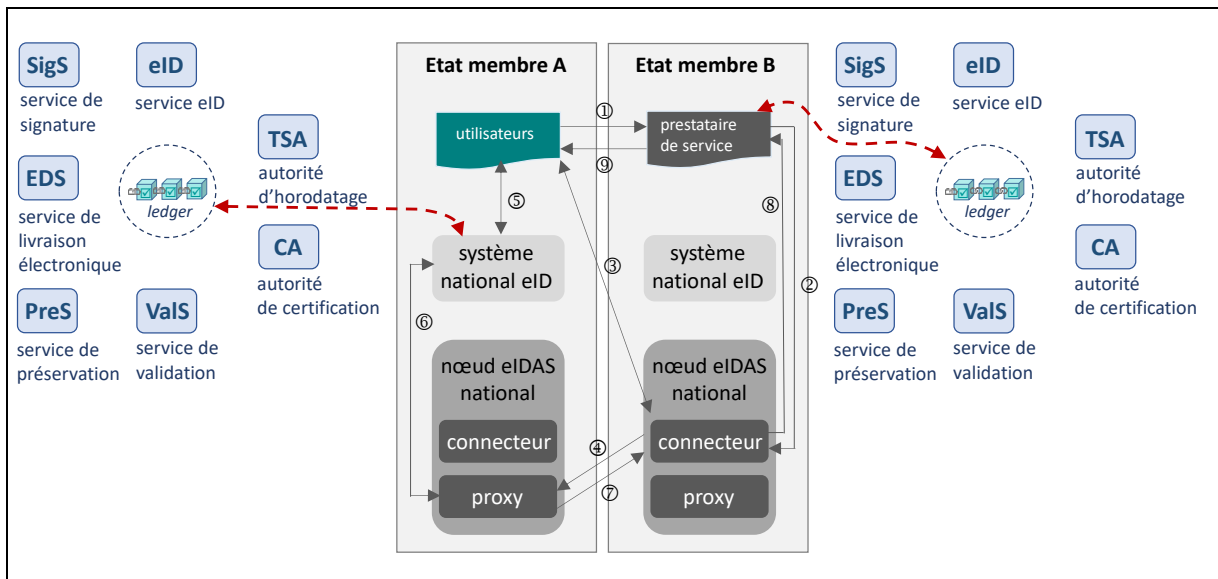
SigS
service de signature

eID
service eID

EDS
service de livraison électronique

ledger

TSA
autorité d'horodatage

CA
autorité de certification

PreS
service de préservation

ValS
service de validation

Etat membre A

utilisateurs

⑤

système national eID

⑥

nœud eIDAS national

connecteur

proxy

Etat membre B

①

prestataire de service

⑨

⑧

③

système national eID

②

nœud eIDAS national

④

connecteur

⑦

proxy

SigS
service de signature

eID
service eID

ledger

TSA
autorité d'horodatage

EDS
service de livraison électronique

CA
autorité de certification

PreS
service de préservation

ValS
service de validation